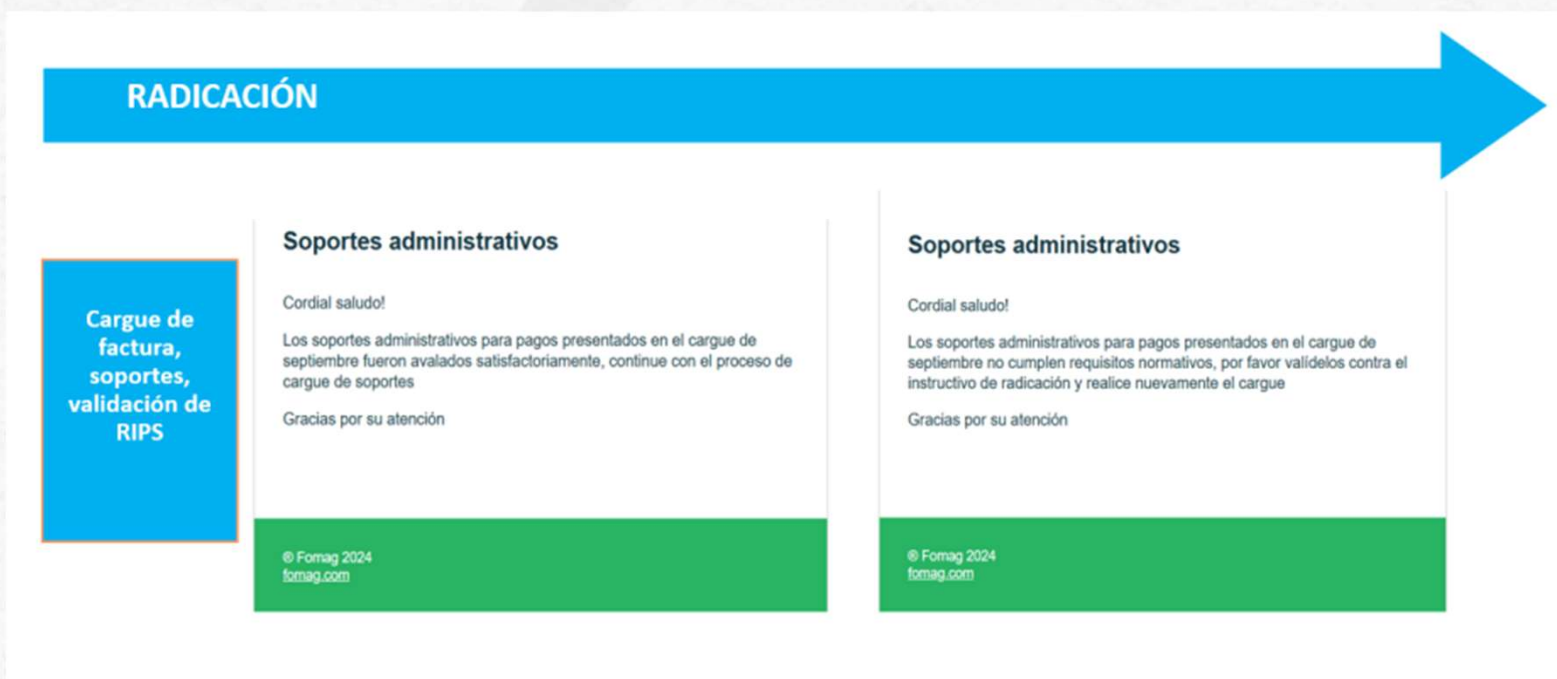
RADICACIÓN

Cargue de factura, soportes, validación de RIPS

Soportes administrativos

Cordial saludo!

Los soportes administrativos para pagos presentados en el cargue de septiembre fueron avalados satisfactoriamente, continue con el proceso de cargue de soportes

Gracias por su atención

® Fomag 2024
fomag.com

Soportes administrativos

Cordial saludo!

Los soportes administrativos para pagos presentados en el cargue de septiembre no cumplen requisitos normativos, por favor valídelos contra el instructivo de radicación y realice nuevamente el cargue

Gracias por su atención

® Fomag 2024
fomag.com